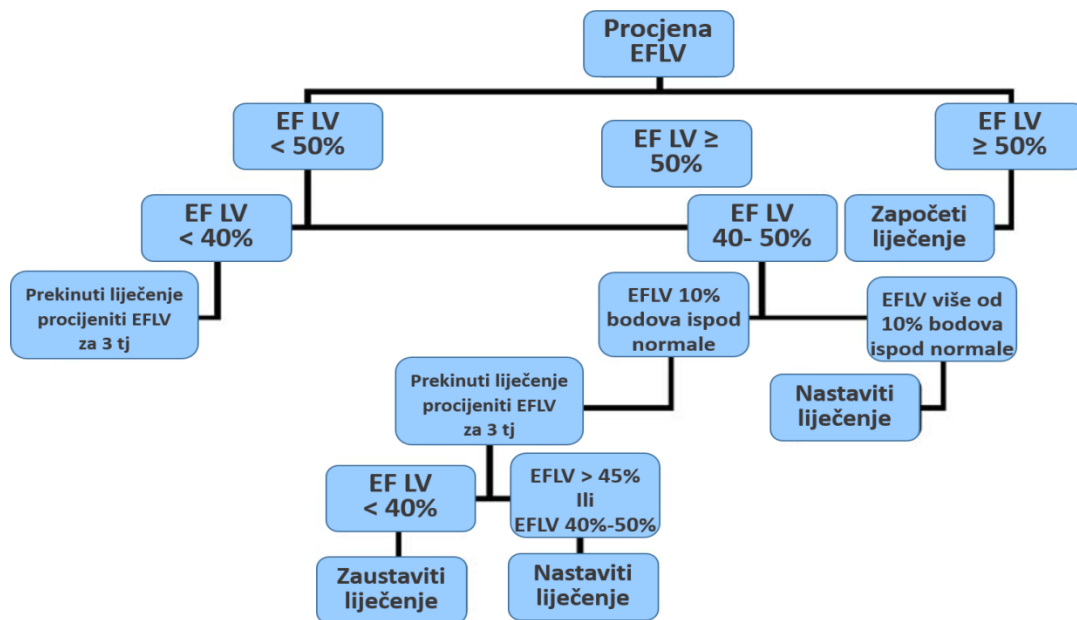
Procjena EFLV

EF LV < 50%

EF LV ≥ 50%

EF LV ≥ 50%

EF LV < 40%

EF LV 40- 50%

Započeti liječenje

Prekinuti liječenje procijeniti EFLV za 3 tj

EFLV 10% bodova ispod normale

EFLV više od 10% bodova ispod normale

Prekinuti liječenje procijeniti EFLV za 3 tj

Nastaviti liječenje

EF LV < 40%

EFLV > 45% Ili EFLV 40%-50%

Zaustaviti liječenje

Nastaviti liječenje